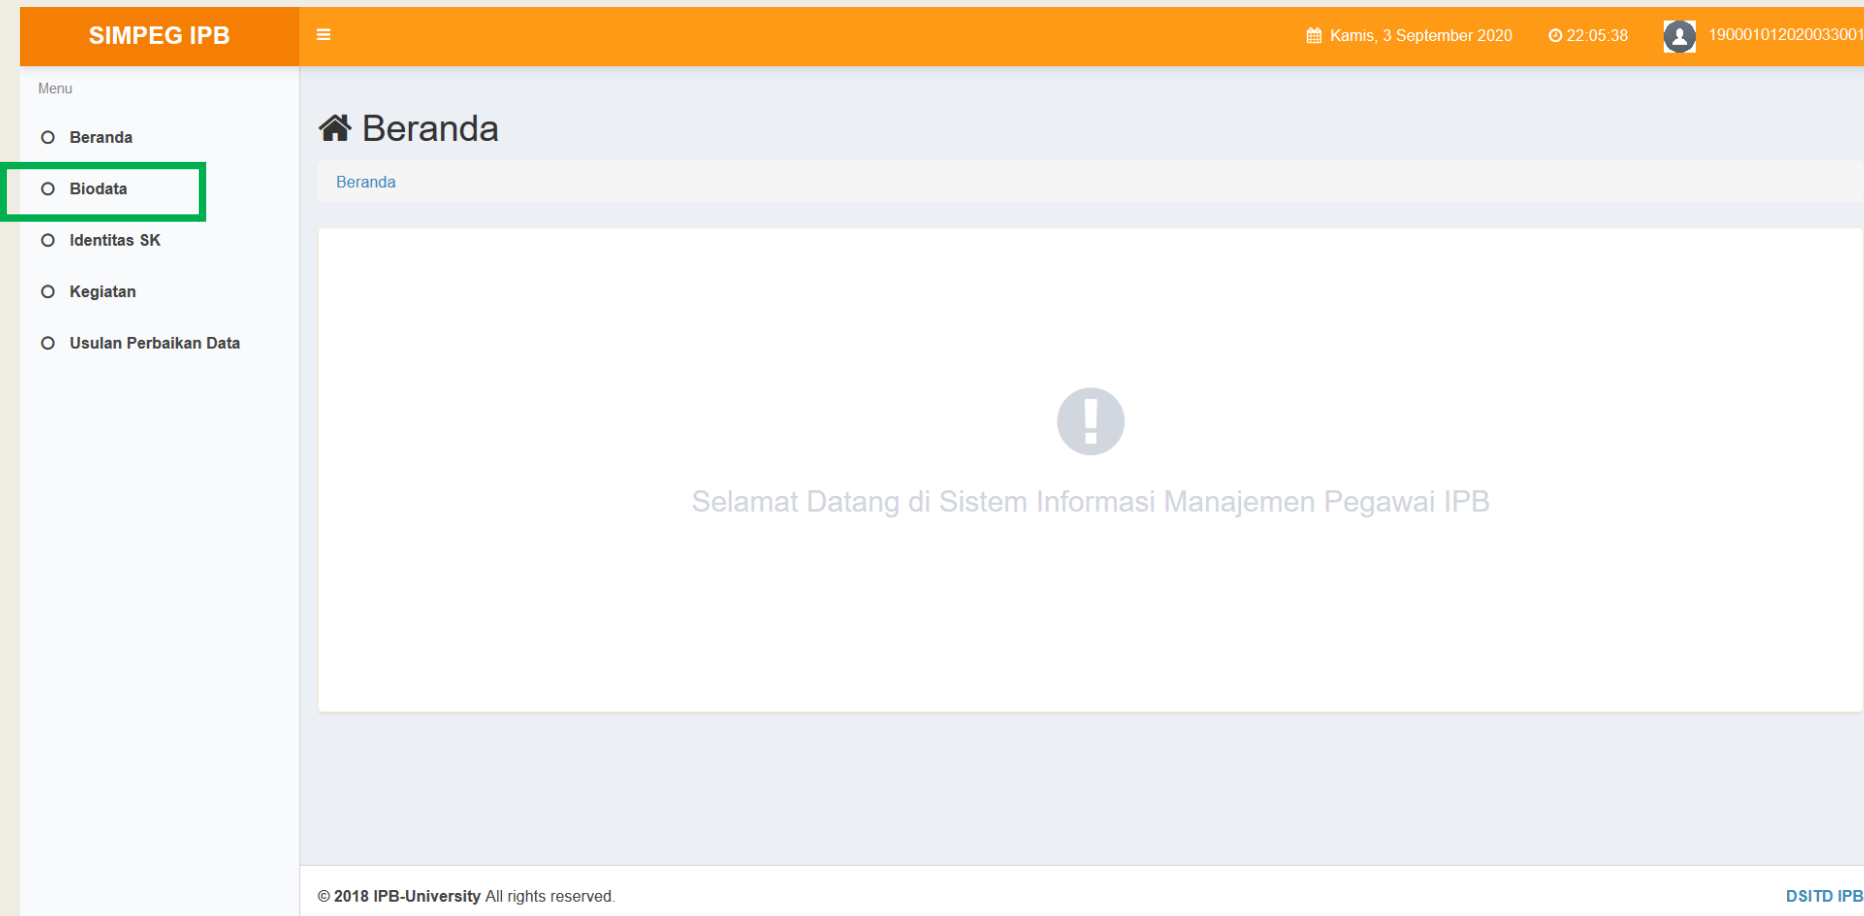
SIMPEG IPB

≡

Kamis, 3 September 2020

22:05:38

190001012020033001

Menu

Beranda

Biodata

Identitas SK

Kegiatan

Usulan Perbaikan Data

Beranda

Beranda

Selamat Datang di Sistem Informasi Manajemen Pegawai IPB

© 2018 IPB-University All rights reserved.

DSITD IPB